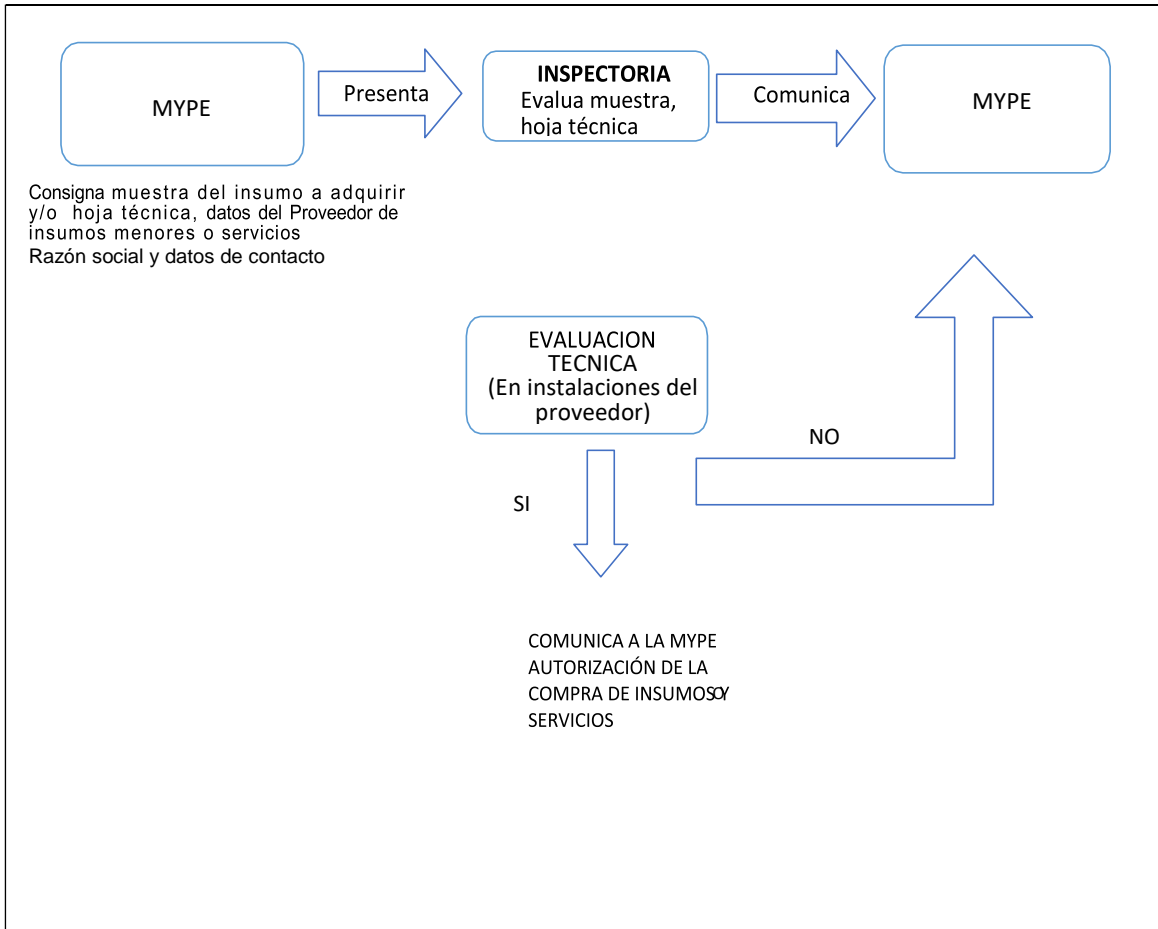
MYPE

Presenta

INSPECTORIA
Evalua muestra, hoja técnica

Comunica

MYPE

Consigna muestra del insumo a adquirir y/o hoja técnica, datos del Proveedor de insumos menores o servicios
Razón social y datos de contacto

EVALUACION TECNICA
(En instalaciones del proveedor)

NO

SI

COMUNICA A LA MYPE AUTORIZACIÓN DE LA COMPRA DE INSUMOSY SERVICIOS